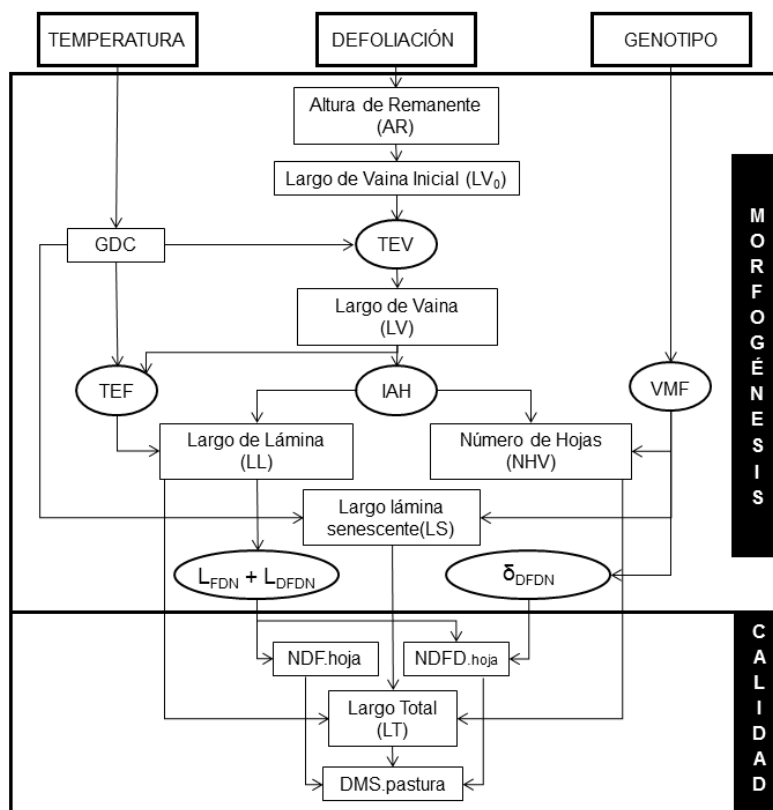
TEMPERATURA

DEFOLIACIÓN

GENOTIPO

Altura de Remanente (AR)

Largo de Vaina Inicial ($LV_0$)

GDC

TEV

Largo de Vaina (LV)

TEF

IAH

VMF

Largo de Lámina (LL)

Número de Hojas (NHV)

Largo lámina senescente(LS)

$L_{FDN} + L_{DFDN}$

$\delta_{DFDN}$

NDF.hoja

NDFD.hoja

Largo Total (LT)

DMS.pastura

M O R F O G É N E S I S

C A L I D A D